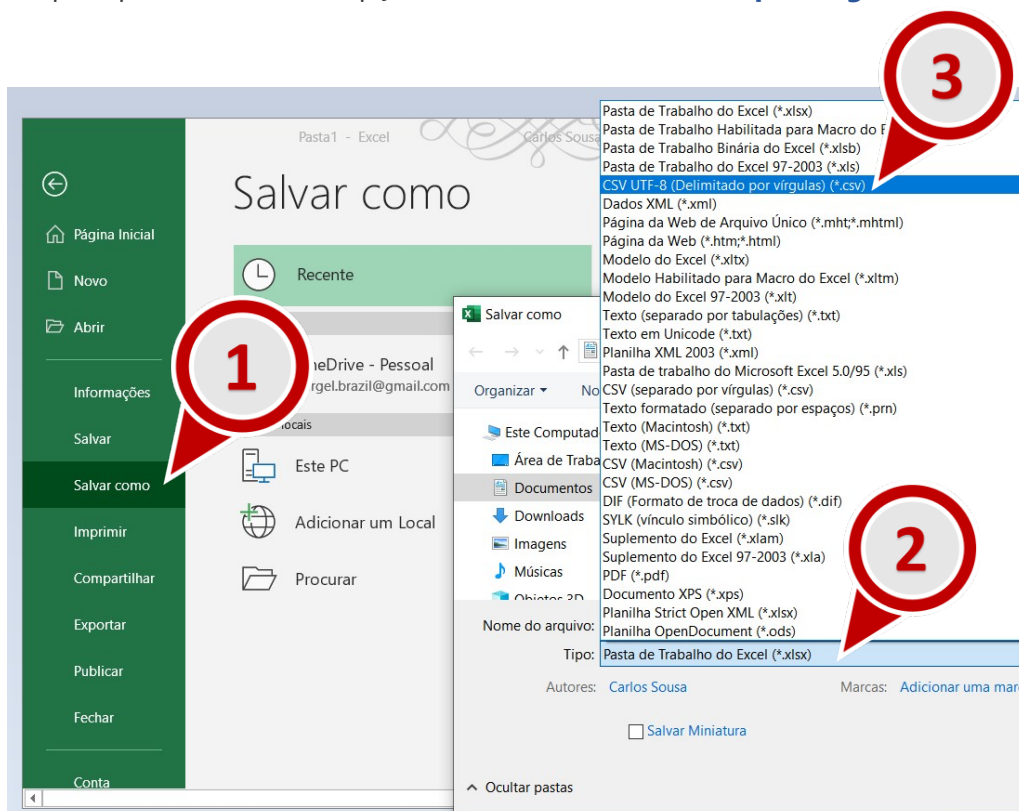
3

Pasta de Trabalho do Excel (*.xlsx)
Pasta de Trabalho Habilitada para Macro do E
Pasta de Trabalho Binária do Excel (*.xlsb)
Pasta de Trabalho do Excel 97-2003 (*.xls)
CSV UTF-8 (Delimitado por vírgulas) (*.csv)
Dados XML (*.xml)
Página da Web de Arquivo Único (*.mht;*.mhtml)
Página da Web (*.htm;*.html)
Modelo do Excel (*.xltx)
Modelo Habilitado para Macro do Excel (*.xltm)
Modelo do Excel 97-2003 (*.xlt)
Texto (separado por tabulações) (*.txt)
Texto em Unicode (*.txt)
Planilha XML 2003 (*.xml)
Pasta de trabalho do Microsoft Excel 5.0/95 (*.xls)
CSV (separado por vírgulas) (*.csv)
Texto formatado (separado por espaços) (*.prn)
Texto (Macintosh) (*.txt)
Texto (MS-DOS) (*.txt)
CSV (Macintosh) (*.csv)
CSV (MS-DOS) (*.csv)
DIF (Formato de troca de dados) (*.dif)
SYLK (vínculo simbólico) (*.slk)
Suplemento do Excel (*.xlam)
Suplemento do Excel 97-2003 (*.xla)
PDF (*.pdf)
Documento XPS (*.xps)
Planilha Strict Open XML (*.xlsx)
Planilha OpenDocument (*.ods)

Pasta1 - Excel
Carlos Sousa

Salvar como

Página Inicial
Novo
Abrir
Informações
Salvar
Salvar como
Imprimir
Compartilhar
Exportar
Publicar
Fechar
Conta

Recente
1
neDrive - Pessoal
rgel.brazil@gmail.com
Locais
Este PC
Adicionar um Local
Procurar

Salvar como
Organizar
No
Este Computad
Área de Traba
Documentos
Downloads
Imagens
Músicas
Objetos 3D

2

Nome do arquivo:
Tipo: Pasta de Trabalho do Excel (*.xlsx)
Autores: Carlos Sousa
Marcas: Adicionar uma mar
Salvar Miniatura
Ocultar pastas